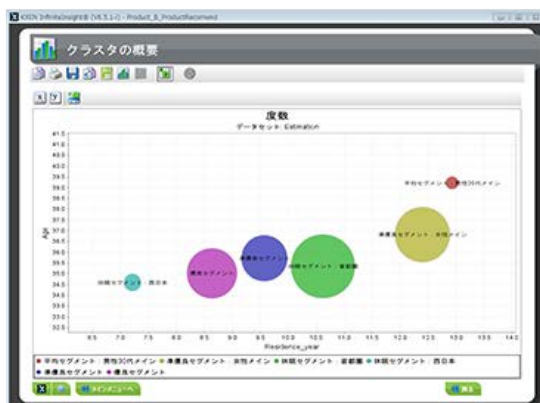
KXEN InfiniteInsight® (V6.5.1-0) - Product_B_ProductRecomend

クラスタの概要

度数
データセット: Estimation

41.5
41.0
40.5
40.0
39.5
39.0
38.5
38.0
37.5
37.0
36.5
36.0
35.5
35.0
34.5
34.0
33.5
33.0
32.5

Age

6.5 7.0 7.5 8.0 8.5 9.0 9.5 10.0 10.5 11.0 11.5 12.0 12.5 13.0 13.5 14.0
Residence_year

平均セグメント：男性30代メイン
準優良セグメント：女性メイン
休眠セグメント：首都圏
休眠セグメント：西日本
準優良セグメント
優良セグメント

● 平均セグメント：男性30代メイン ● 準優良セグメント：女性メイン ● 休眠セグメント：首都圏 ● 休眠セグメント：西日本
● 準優良セグメント ● 優良セグメント

メインメニューへ
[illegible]